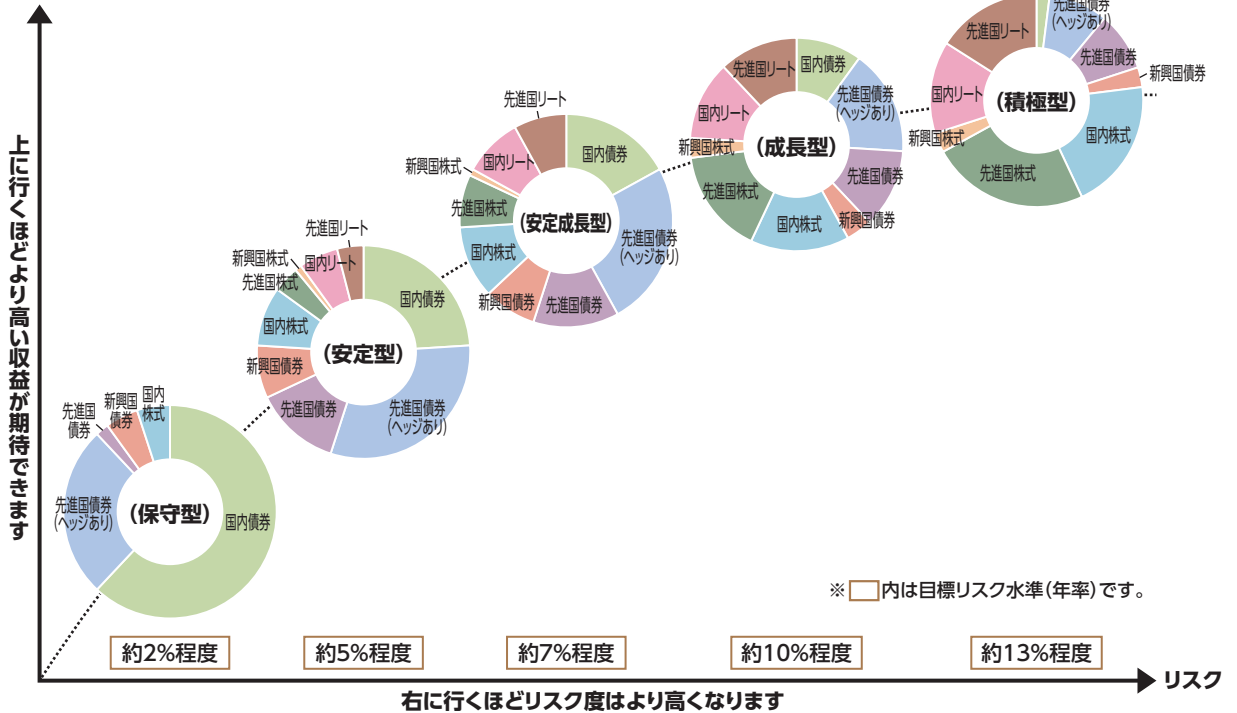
上に行くほどより高い収益が期待できます

先進国債券
新興国債券
国内株式
先進国債券(ヘッジあり)
(保守型)
国内債券

先進国リート
新興国株式
先進国株式
国内リート
国内株式
新興国債券
(安定型)
国内債券
先進国債券
先進国債券(ヘッジあり)

先進国リート
新興国株式
国内リート
先進国株式
国内株式
(安定成長型)
国内債券
新興国債券
先進国債券
先進国債券(ヘッジあり)

先進国リート
国内リート
新興国株式
(成長型)
国内債券
先進国債券(ヘッジあり)
先進国株式
先進国債券
国内株式
新興国債券

先進国リート
国内リート
新興国株式
(積極型)
先進国債券(ヘッジあり)
先進国債券
新興国債券
先進国株式
国内株式

※ 内は目標リスク水準(年率)です。

約2%程度
約5%程度
約7%程度
約10%程度
約13%程度

リスク
右に行くほどリスク度はより高くなります